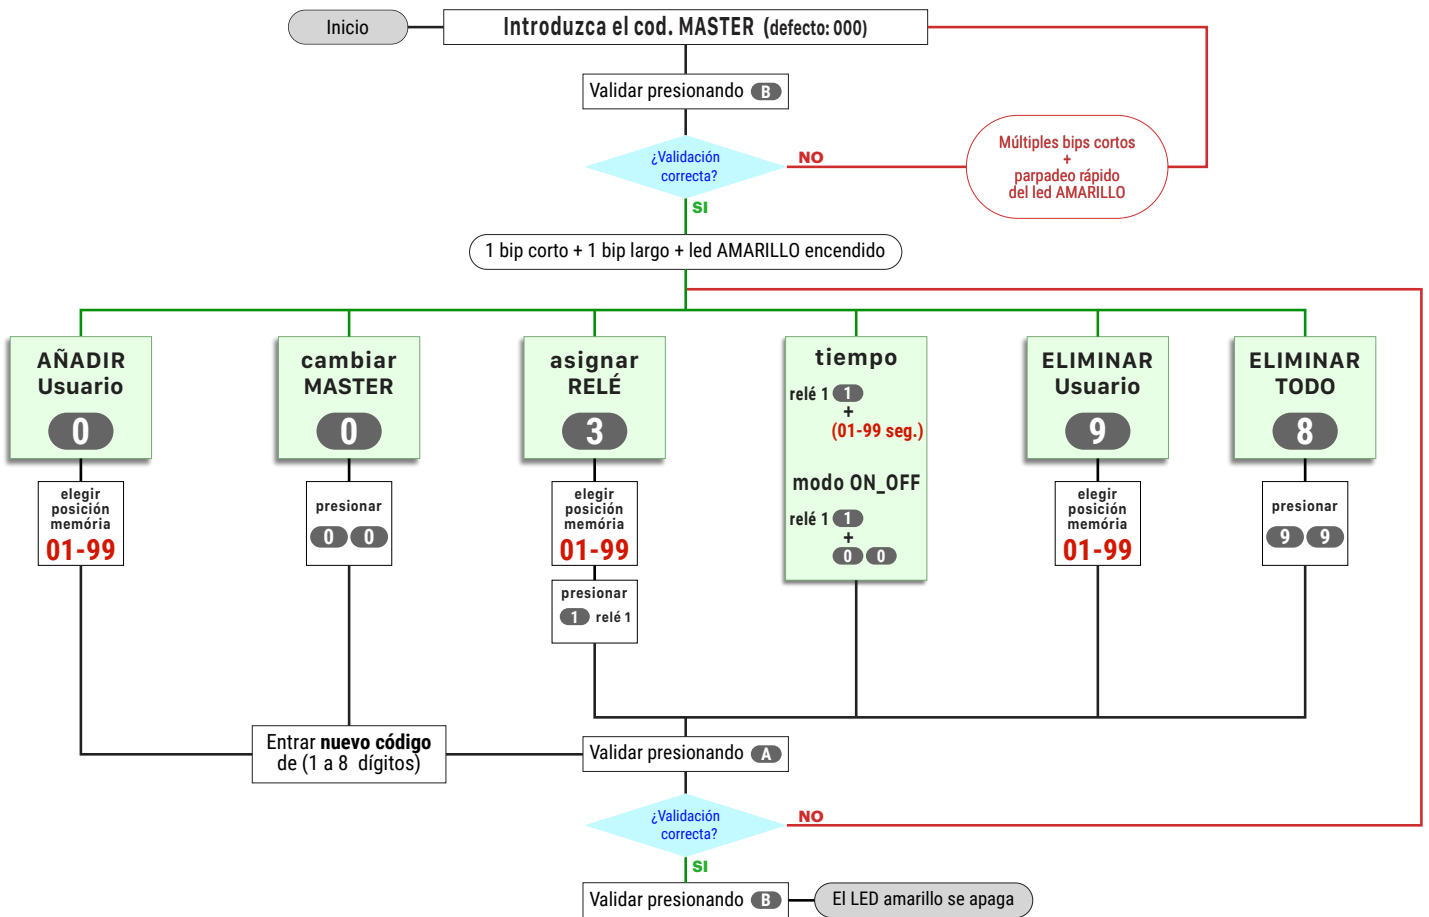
Inicio

Introduzca el cod. MASTER (defecto: 000)

Validar presionando B

¿Validación correcta?

NO

Múltiples bips cortos + parpadeo rápido del led AMARILLO

SI

1 bip corto + 1 bip largo + led AMARILLO encendido

AÑADIR Usuario
0
elegir posición memória
01-99

cambiar MASTER
0
presionar
0 0

asignar RELÉ
3
elegir posición memória
01-99
presionar
1 relé 1

tiempo
relé 1 1
+
(01-99 seg.)
modo ON_OFF
relé 1 1
+
0 0

ELIMINAR Usuario
9
elegir posición memória
01-99

ELIMINAR TODO
8
presionar
9 9

Entrar nuevo código de (1 a 8 dígitos)

Validar presionando A

¿Validación correcta?

NO

SI

Validar presionando B

El LED amarillo se apaga